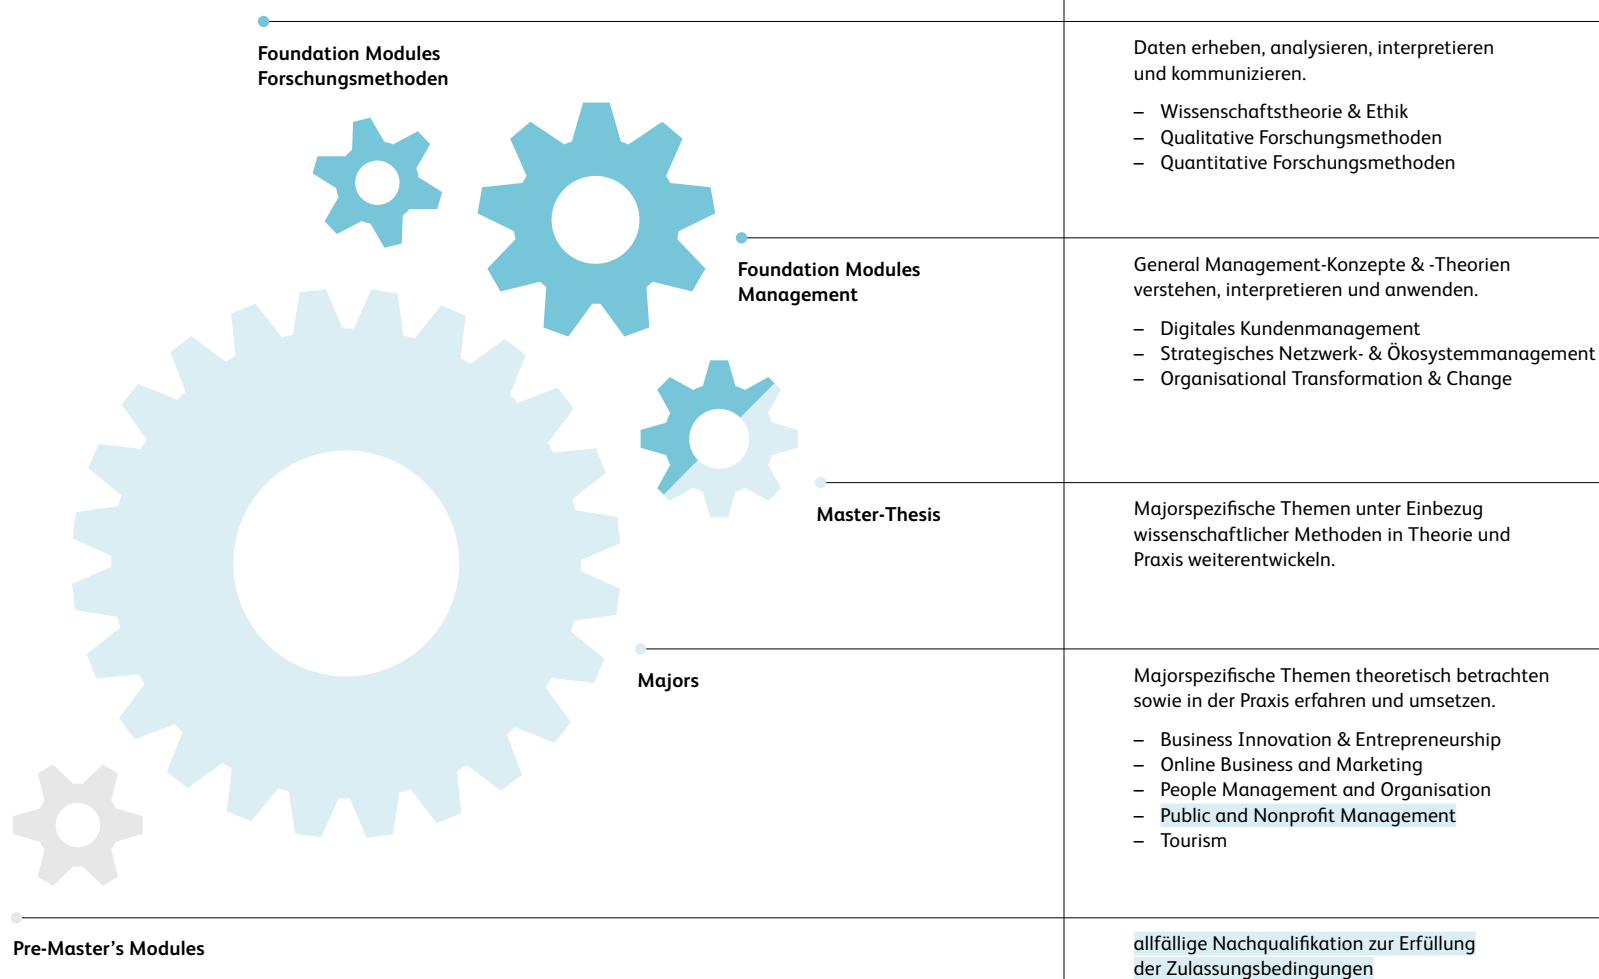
Foundation Modules
Forschungsmethoden

Daten erheben, analysieren, interpretieren und kommunizieren.

– Wissenschaftstheorie & Ethik
– Qualitative Forschungsmethoden
– Quantitative Forschungsmethoden

Foundation Modules
Management

General Management-Konzepte & -Theorien verstehen, interpretieren und anwenden.

– Digitales Kundenmanagement
– Strategisches Netzwerk- & Ökosystemmanagement
– Organisational Transformation & Change

Master-Thesis

Majorspezifische Themen unter Einbezug wissenschaftlicher Methoden in Theorie und Praxis weiterentwickeln.

Majors

Majorspezifische Themen theoretisch betrachten sowie in der Praxis erfahren und umsetzen.

– Business Innovation & Entrepreneurship
– Online Business and Marketing
– People Management and Organisation
– Public and Nonprofit Management
– Tourism

Pre-Master's Modules

allfällige Nachqualifikation zur Erfüllung der Zulassungsbedingungen